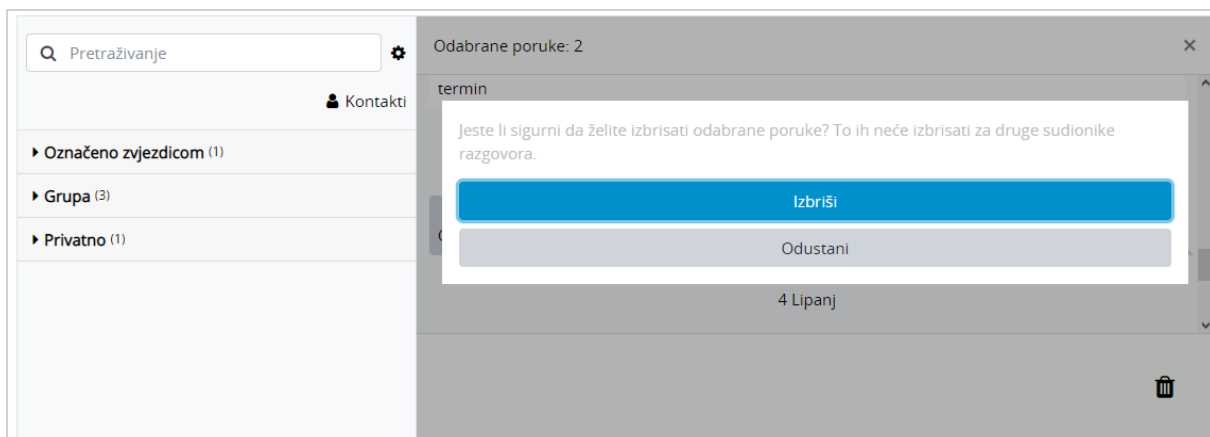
Pretraživanje

Kontakti

Označeno zvjezdicom (1)

Grupa (3)

Privatno (1)

Odabrane poruke: 2

×

termin

Jeste li sigurni da želite izbrisati odabrane poruke? To ih neće izbrisati za druge sudionike razgovora.

Izbriši

Odustani

4 Lipanj